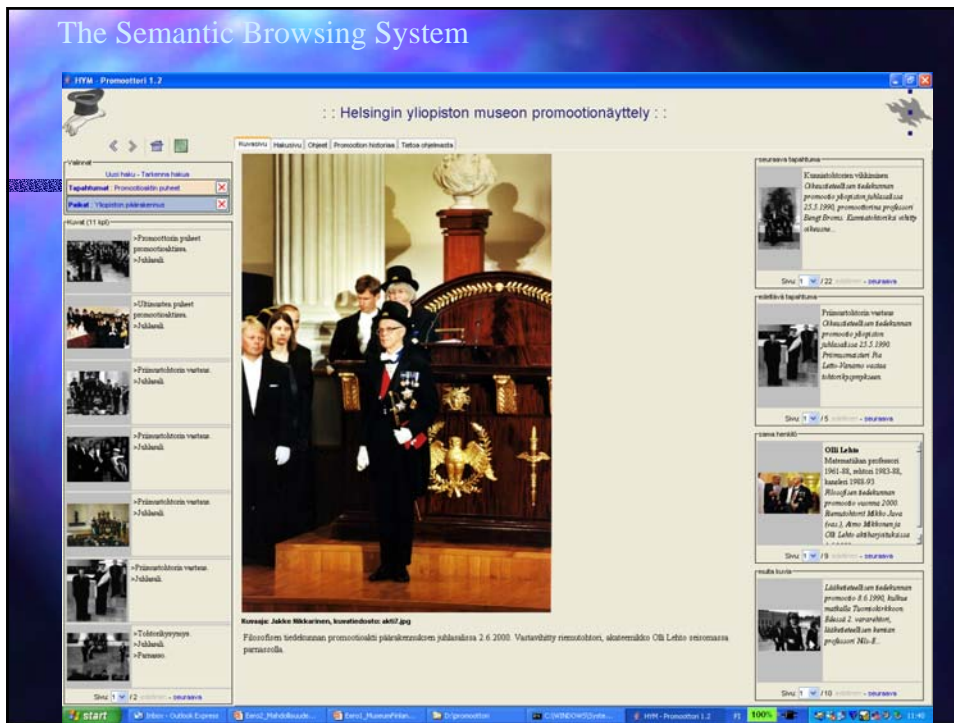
The Semantic Browsing System

HYM - Promoottori 1.2

: : Helsingin yliopiston museon promootionäyttely : :

Kuvasivu | Hakusivu | Ohjeet | Promootion historiaa | Tietoa ohjelmasta

Valinnat
Uusi haku - Tarkenna hakua
Tapahtumat : Promootioaktin puheet
Paikat : Yliopiston päärakennus

Kuvat (11 kpl)

>Promoottorin puheet promootioaktissa. >Juhlasali.

>Ulkomaiden puheet promootioaktissa. >Juhlasali.

>Priimustohtorin vastaus. >Juhlasali.

>Priimustohtorin vastaus. >Juhlasali.

>Priimustohtorin vastaus. >Juhlasali.

>Priimustohtorin vastaus. >Juhlasali.

>Tohtorikysymys. >Juhlasali. >Parnasso.

Sivu: 1 / 2 edellinen - seuraava

Kuvaaja: Jakke Nikkarinen, kuvatiedosto: akti7.jpg

Filosofisen tiedekunnan promootioakti päärakennuksen juhlasalissa 2.6.2000. Vastavihitty riemutohtori, akateemikko Olli Lehto seisomassa parnassolla.

seuraava tapahtuma
Kunniatohtorien vihkiminen. Oikeustieteellisen tiedekunnan promootio yliopiston juhlasalissa 25.5.1990, promoottorina professori Bengt Broms. Kunniatohtorilla valkoinen silkkihattu...
Sivu: 1 / 22 edellinen - seuraava

edellinen tapahtuma
Priimustohtorin vastaus. Oikeustieteellisen tiedekunnan promootio yliopiston juhlasalissa 25.5.1990. Priimusmaisteri Pia Letto-Vanamo vastaa tohtorikysymykseen.
Sivu: 1 / 5 edellinen - seuraava

sama henkilö
Olli Lehto
Matematiikan professori 1961-88, rehtori 1983-88, kansleri 1988-93
Filosofisen tiedekunnan promootio vuonna 2000. Riemutohtori Mikko Juva (vas.), Arno Mikkonen ja Olli Lehto aktiharjoituksissa
Sivu: 1 / 9 edellinen - seuraava

muita kuvia
Lääketieteellisen tiedekunnan promootio 8.6.1994, kulkue matkalla Tuomiokirkkoon. Edessä 2. vararehtori, lääketieteellisen kemian professori Nils-E...
Sivu: 1 / 10 edellinen - seuraava

start | Inbox - Outlook Express | Euro1_Mahdollisuude... | Euro1_MuseumFinlan... | D:\promootion | C:\WINDOWS\Syste... | HYM - Promoottori 1.2 | FI | 100% | 11:40